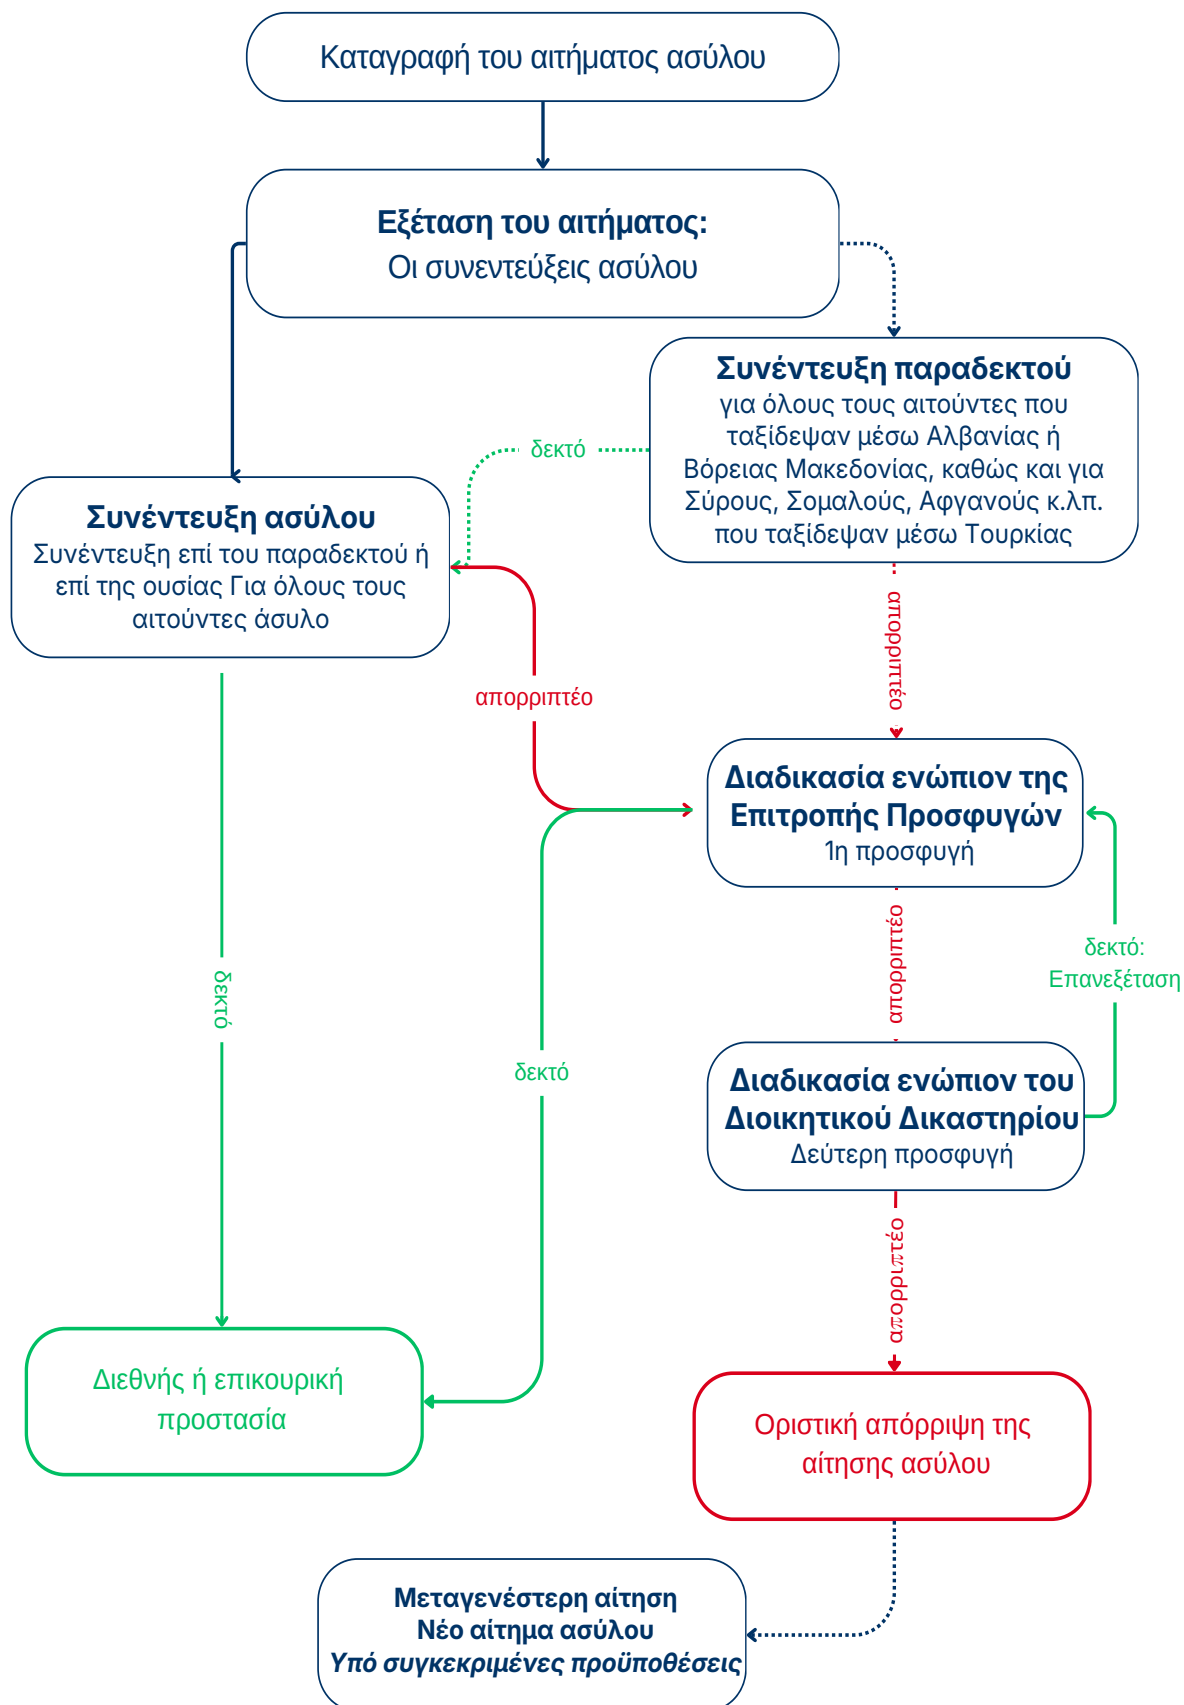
Καταγραφή του αιτήματος ασύλου

**Εξέταση του αιτήματος:**
Οι συνεντεύξεις ασύλου

**Συνέντευξη παραδεκτού**
για όλους τους αιτούντες που ταξίδεψαν μέσω Αλβανίας ή Βόρειας Μακεδονίας, καθώς και για Σύρους, Σομαλούς, Αφγανούς κ.λπ. που ταξίδεψαν μέσω Τουρκίας

δεκτό

**Συνέντευξη ασύλου**
Συνέντευξη επί του παραδεκτού ή επί της ουσίας Για όλους τους αιτούντες άσυλο

απορριπτέο

απορριπτέο

**Διαδικασία ενώπιον της Επιτροπής Προσφυγών**
1η προσφυγή

δεκτό

απορριπτέο

δεκτό:
Επανεξέταση

δεκτό

**Διαδικασία ενώπιον του Διοικητικού Δικαστηρίου**
Δεύτερη προσφυγή

απορριπτέο

Διεθνής ή επικουρική προστασία

Οριστική απόρριψη της αίτησης ασύλου

**Μεταγενέστερη αίτηση**
**Νέο αίτημα ασύλου**
***Υπό συγκεκριμένες προϋποθέσεις***